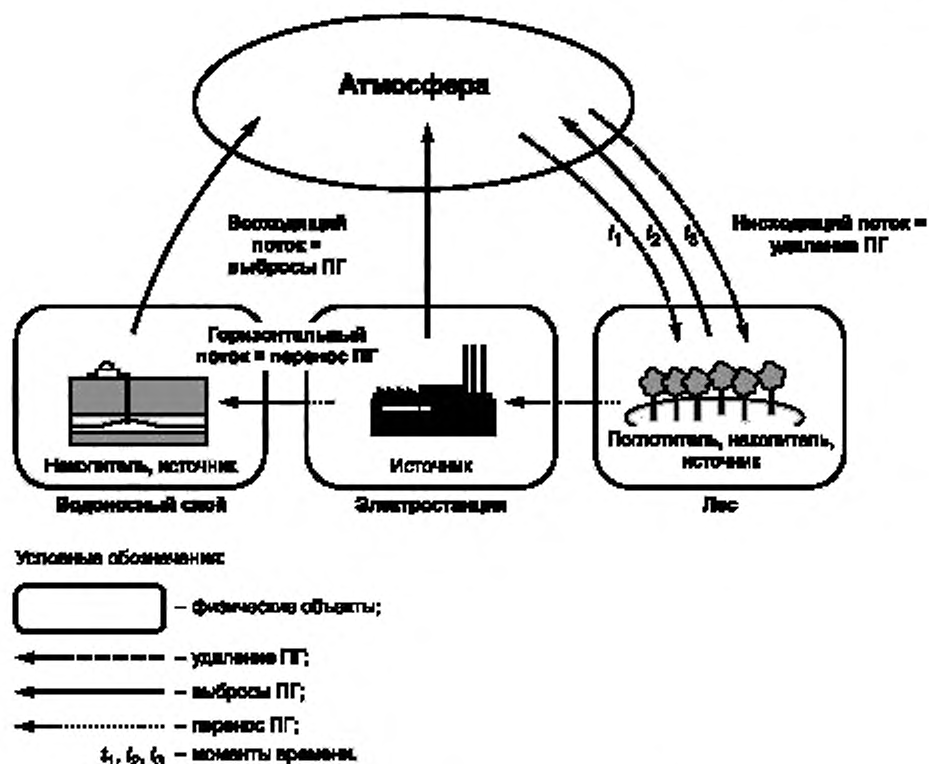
Атмосфера

Восходящий поток = выбросы ПГ

$t_1$ $t_2$ $t_3$

Нисходящий поток = удаление ПГ

Горизонтальный поток = перенос ПГ

Накопитель, источник

Источник

Поглотитель, накопитель, источник

Водоносный слой

Электростанция

Лес

Условные обозначения:

– физические объекты;

– удаление ПГ;

– выбросы ПГ;

– перенос ПГ;

$t_1$, $t_2$, $t_3$ – моменты времени.